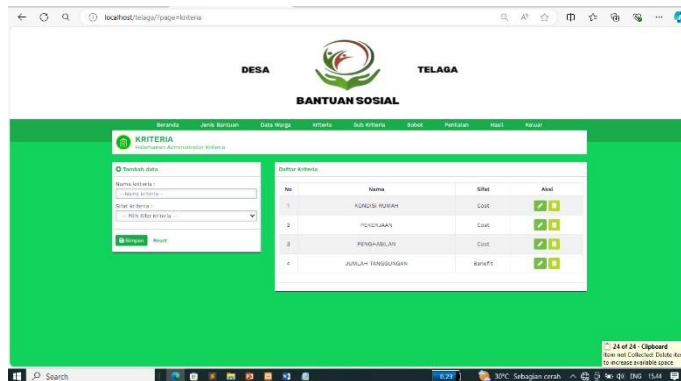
localhost/telaga/?page=kriteria

DESA

TELAGA

BANTUAN SOSIAL

Beranda Jenis Bantuan Data Warga Kriteria Sub Kriteria Bobot Penilaian Hasil Keluar

KRITERIA
Halaman Administrator Kriteria

Tambah data

Nama kriteria :
-- Nama kriteria --

Sifat kriteria :
-- Pilih sifat kriteria --

Simpan Reset

Daftar Kriteria

| No | Nama | Sifat | Aksi |
|---|---|---|---|
| 1 | KONDISI RUMAH | Cost | |
| 2 | PEKERJAAN | Cost | |
| 3 | PENGHASILAN | Cost | |
| 4 | JUMLAH TANGGUNGAN | Benefit | |

24 of 24 - Clipboard
Item not Collected: Delete ite to increase available space

Search

30°C Sebagian cerah ENG 15.48